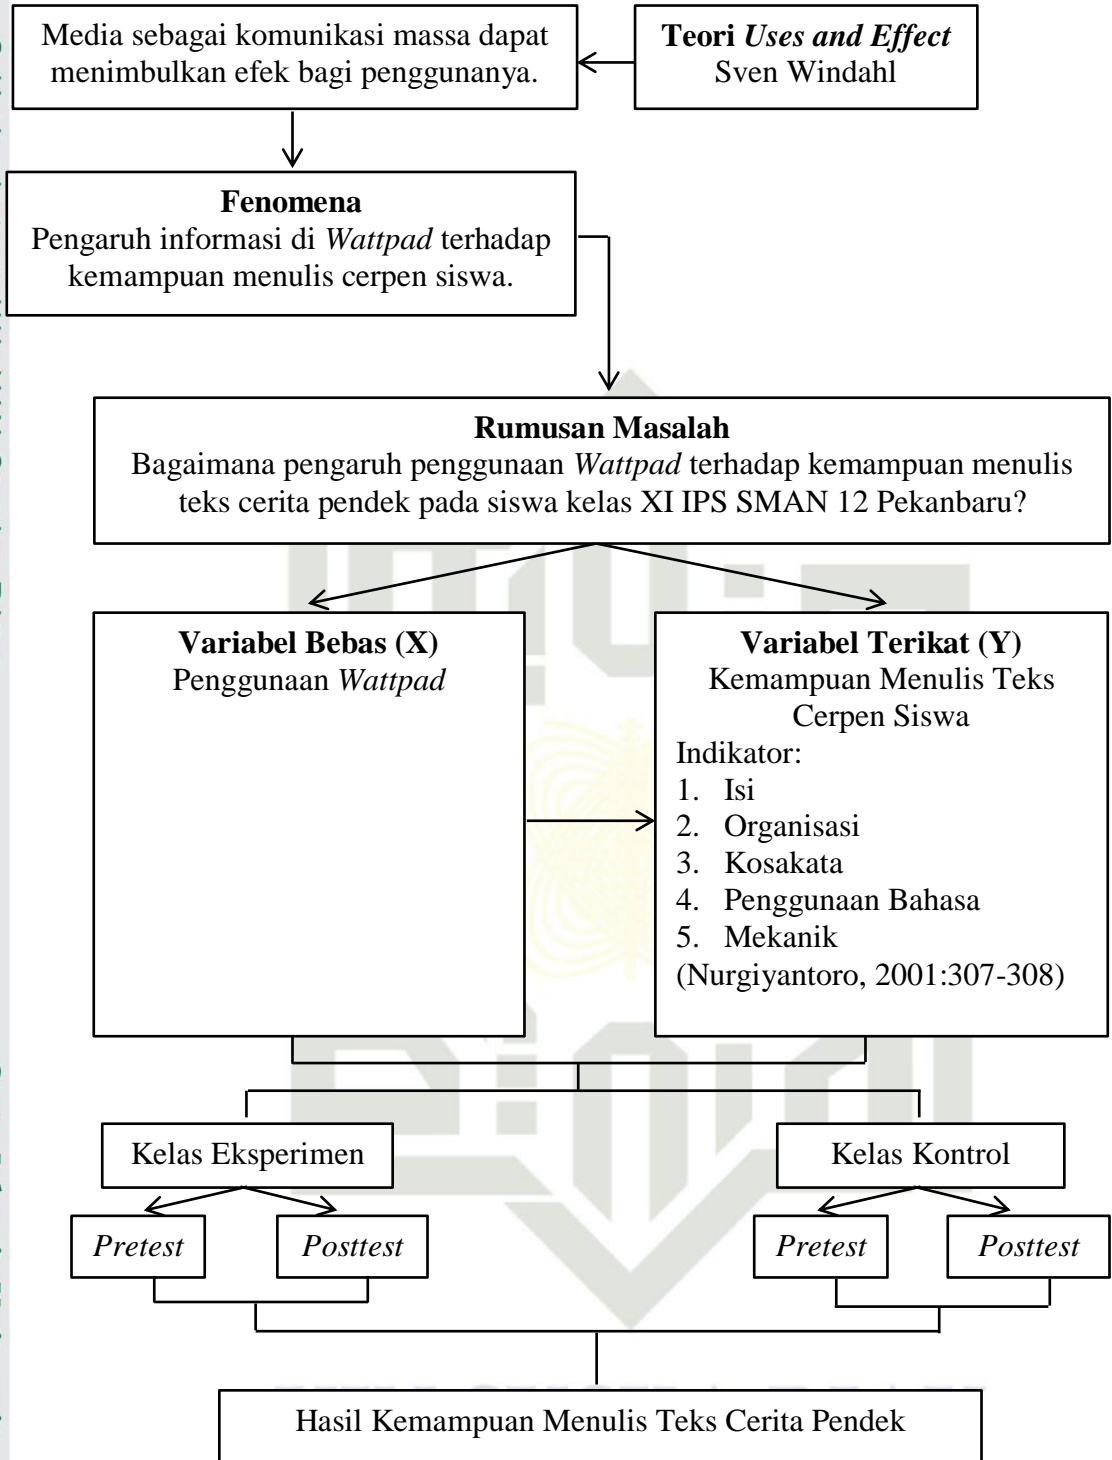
Media sebagai komunikasi massa dapat menimbulkan efek bagi penggunanya.

**Teori *Uses and Effect***
Sven Windahl

**Fenomena**
Pengaruh informasi di *Wattpad* terhadap kemampuan menulis cerpen siswa.

**Rumusan Masalah**
Bagaimana pengaruh penggunaan *Wattpad* terhadap kemampuan menulis teks cerita pendek pada siswa kelas XI IPS SMAN 12 Pekanbaru?

**Variabel Bebas (X)**
Penggunaan *Wattpad*

**Variabel Terikat (Y)**
Kemampuan Menulis Teks Cerpen Siswa
Indikator:
1. Isi
2. Organisasi
3. Kosakata
4. Penggunaan Bahasa
5. Mekanik
(Nurgiyantoro, 2001:307-308)

Kelas Eksperimen

*Pretest*

*Posttest*

Kelas Kontrol

*Pretest*

*Posttest*

Hasil Kemampuan Menulis Teks Cerita Pendek